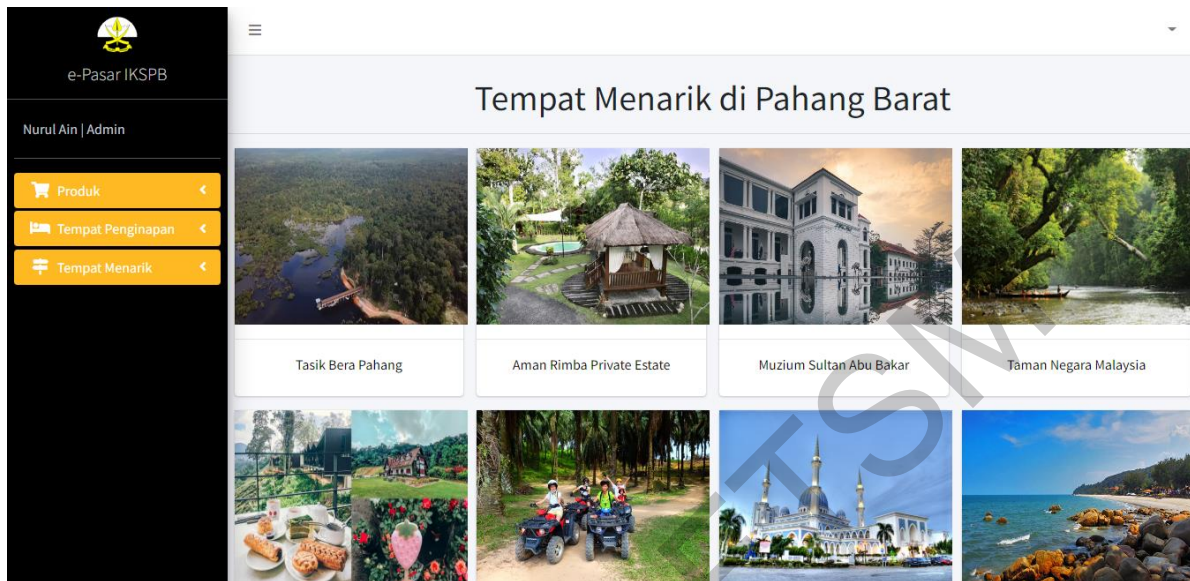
e-Pasar IKSPB

Nurul Ain | Admin

Produk

Tempat Penginapan

Tempat Menarik

Tempat Menarik di Pahang Barat

Tasik Bera Pahang

Aman Rimba Private Estate

Muzium Sultan Abu Bakar

Taman Negara Malaysia

UTSM